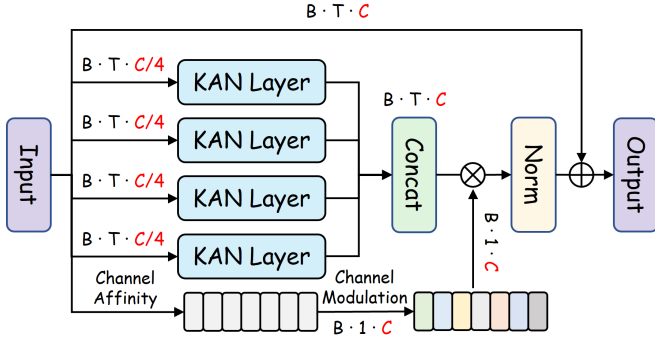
B · T · C

B · T · C/4

KAN Layer

B · T · C/4

KAN Layer

B · T · C/4

KAN Layer

B · T · C/4

KAN Layer

Input

B · T · C

Concat

$\otimes$

Norm

$\oplus$

Output

B · 1 · C

Channel Affinity

Channel Modulation

B · 1 · C